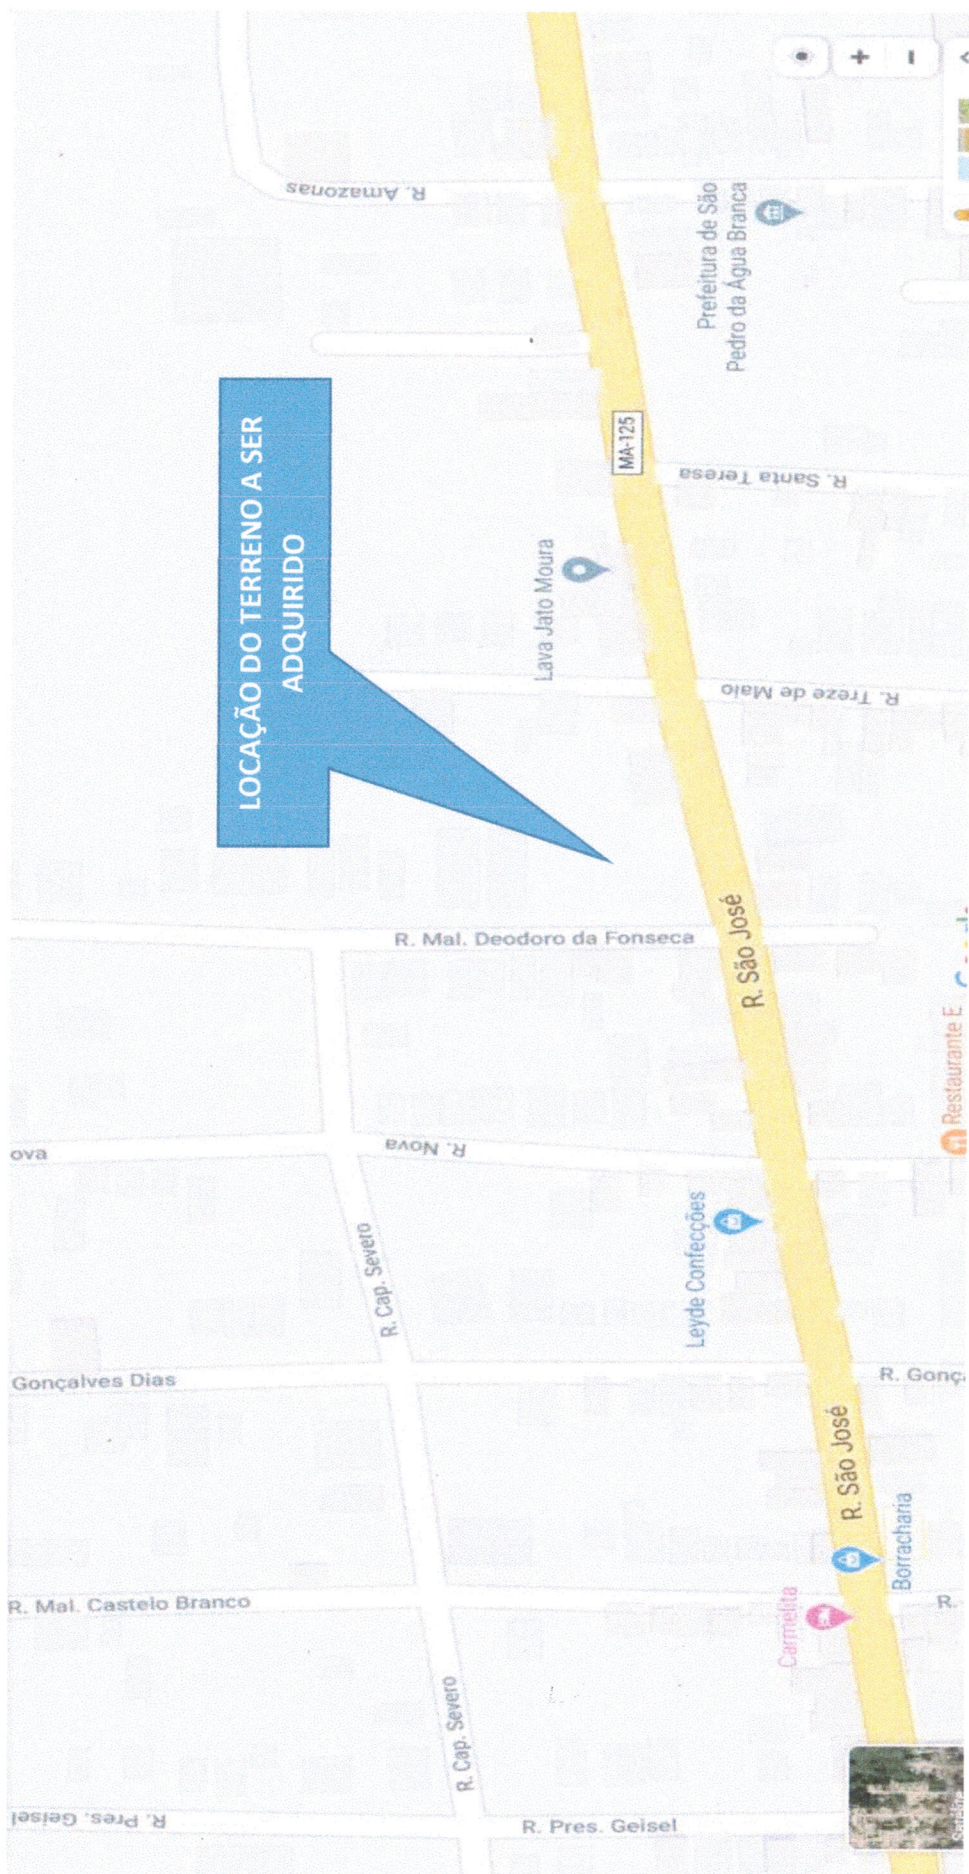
LOCAÇÃO DO TERRENO A SER ADQUIRIDO

R. Amazonas
Prefeitura de São Pedro da Água Branca
MA-125
R. Santa Tereza
Lava Jato Moura
R. Treze de Maio
R. Mal. Deodoro da Fonseca
R. São José
Restaurante E
R. Nova
ova
Leyde Confecções
R. Cap. Severo
Gonçalves Dias
R. Gonç
R. São José
Borracharia
Carmelita
R. Mal. Castelo Branco
R.
R. Cap. Severo
R. Pres. Geisel
R. Pres. Geisel
+
-